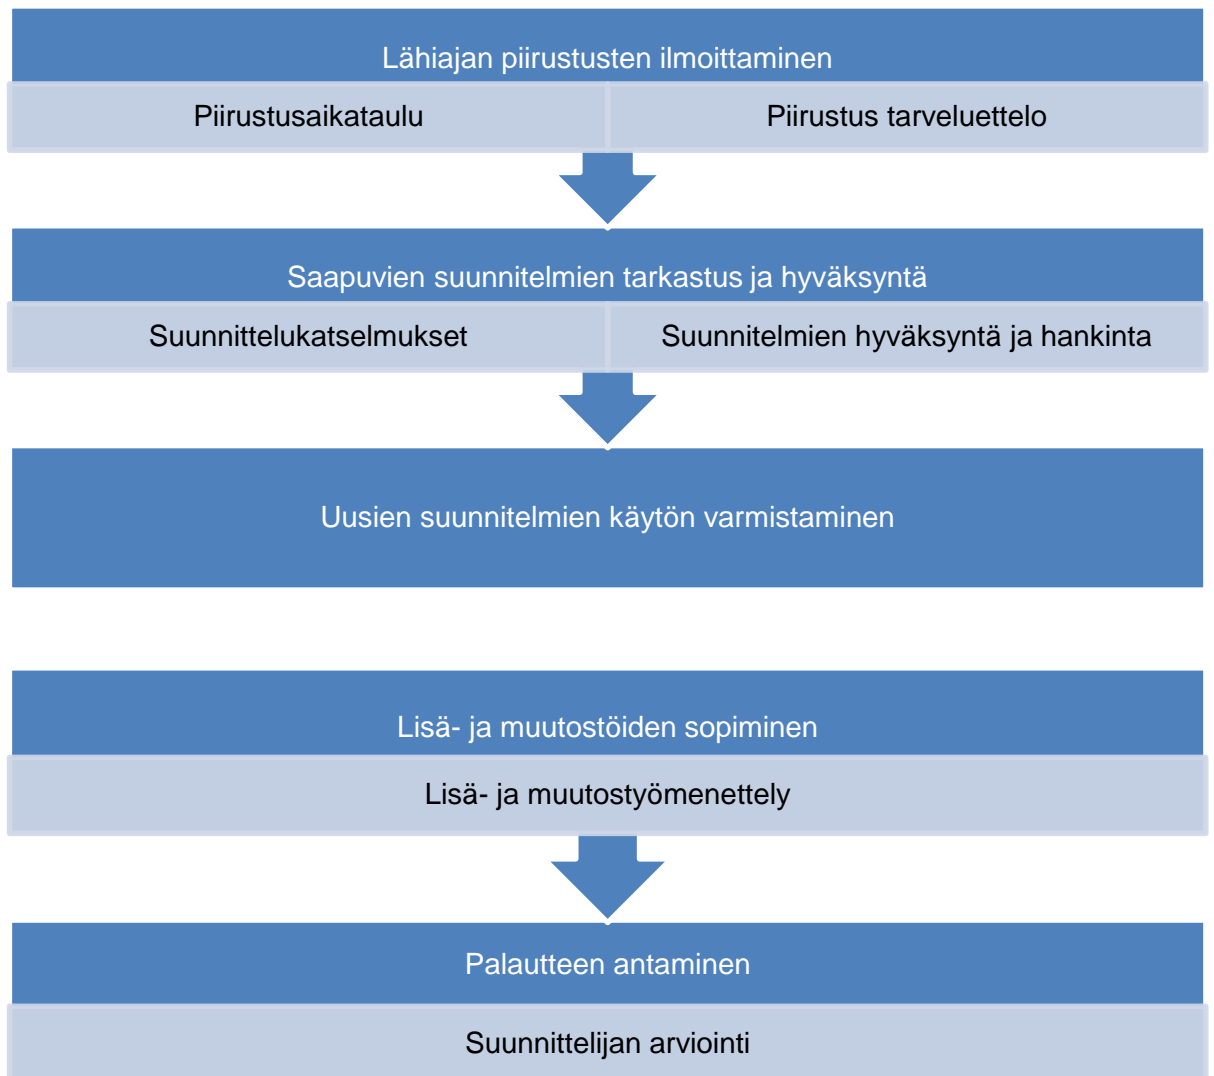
Lähiajan piirustusten ilmoittaminen

Piirustusaikataulu

Piirustus tarveluettelo

Saapuvien suunnitelmien tarkastus ja hyväksyntä

Suunnittelukatselmukset

Suunnitelmien hyväksyntä ja hankinta

Uusien suunnitelmien käytön varmistaminen

Lisä- ja muutostöiden sopiminen

Lisä- ja muutostyömenettely

Palautteen antaminen

Suunnittelijan arviointi